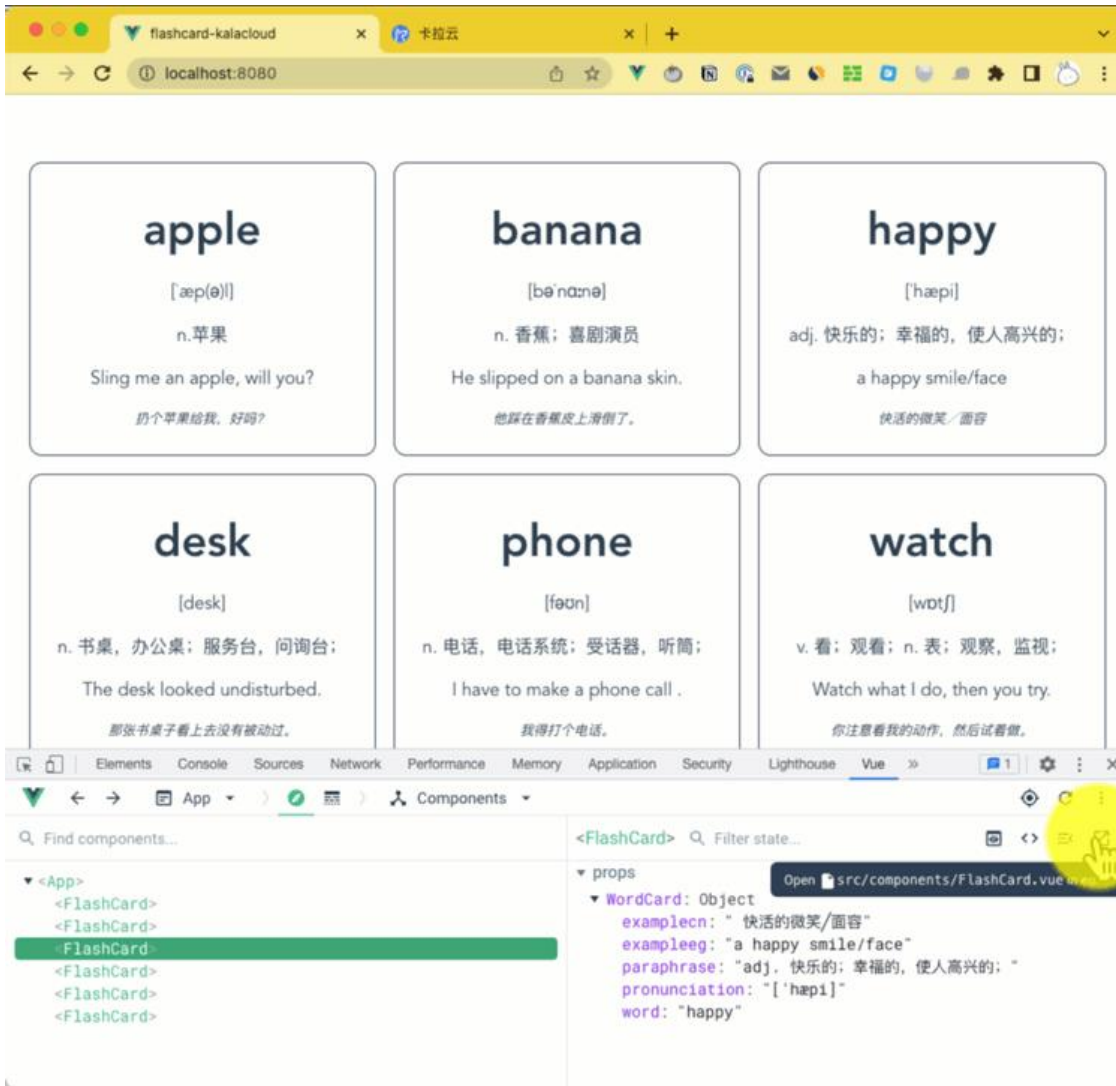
flashcard-kalacloud ×
卡拉云 ×
+
localhost:8080

apple
[ˈæp(ə)l]
n.苹果
Sling me an apple, will you?
扔个苹果给我，好吗?

banana
[bəˈnɑːnə]
n. 香蕉；喜剧演员
He slipped on a banana skin.
他踩在香蕉皮上滑倒了。

happy
[ˈhæpi]
adj. 快乐的；幸福的，使人高兴的；
a happy smile/face
快活的微笑／面容

desk
[desk]
n. 书桌，办公桌；服务台，问询台；
The desk looked undisturbed.
那张书桌子看上去没有被动过。

phone
[fəʊn]
n. 电话，电话系统；受话器，听筒；
I have to make a phone call .
我得打个电话。

watch
[wɒtʃ]
v. 看；观看；n. 表；观察，监视；
Watch what I do, then you try.
你注意看我的动作，然后试着做。

Elements Console Sources Network Performance Memory Application Security Lighthouse Vue »
1
App
Components
Find components...
<FlashCard>
Filter state...
Open src/components/FlashCard.vue in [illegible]
<App>
<FlashCard>
<FlashCard>
<FlashCard>
<FlashCard>
<FlashCard>
<FlashCard>
props
WordCard: Object
examplecn: " 快活的微笑/面容"
exampleeg: "a happy smile/face"
paraphrase: "adj. 快乐的；幸福的，使人高兴的；"
pronunciation: "[ˈhæpi]"
word: "happy"